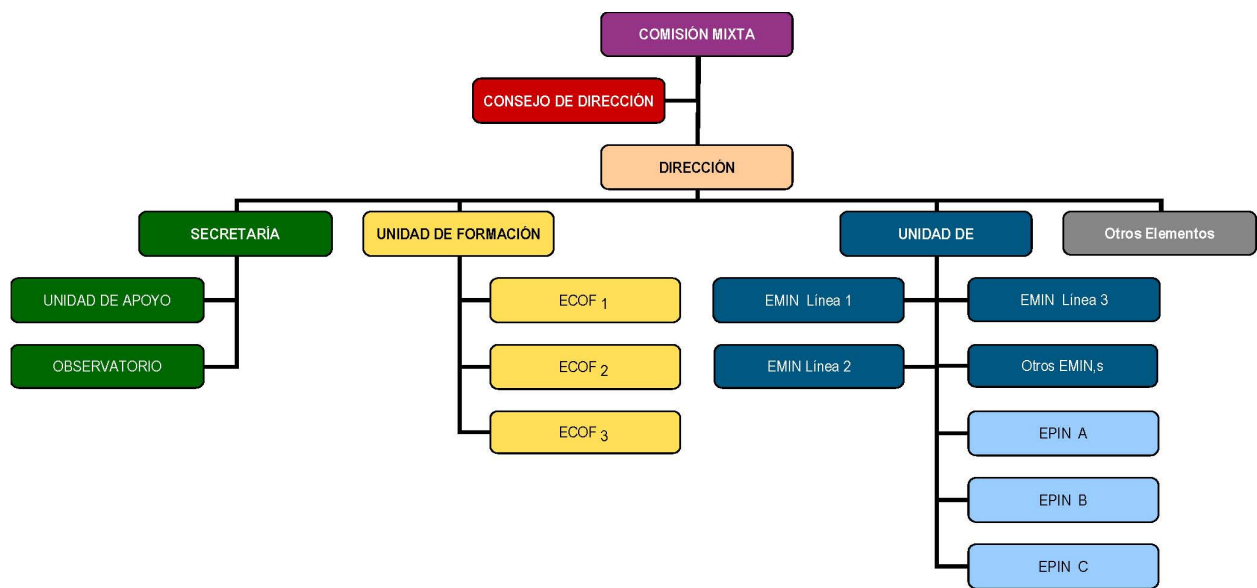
COMISIÓN MIXTA

CONSEJO DE DIRECCIÓN

DIRECCIÓN

SECRETARÍA

UNIDAD DE APOYO

OBSERVATORIO

UNIDAD DE FORMACIÓN

ECOF $_1$

ECOF $_2$

ECOF $_3$

UNIDAD DE

EMIN Línea 1

EMIN Línea 2

EMIN Línea 3

Otros EMIN,s

EPIN A

EPIN B

EPIN C

Otros Elementos